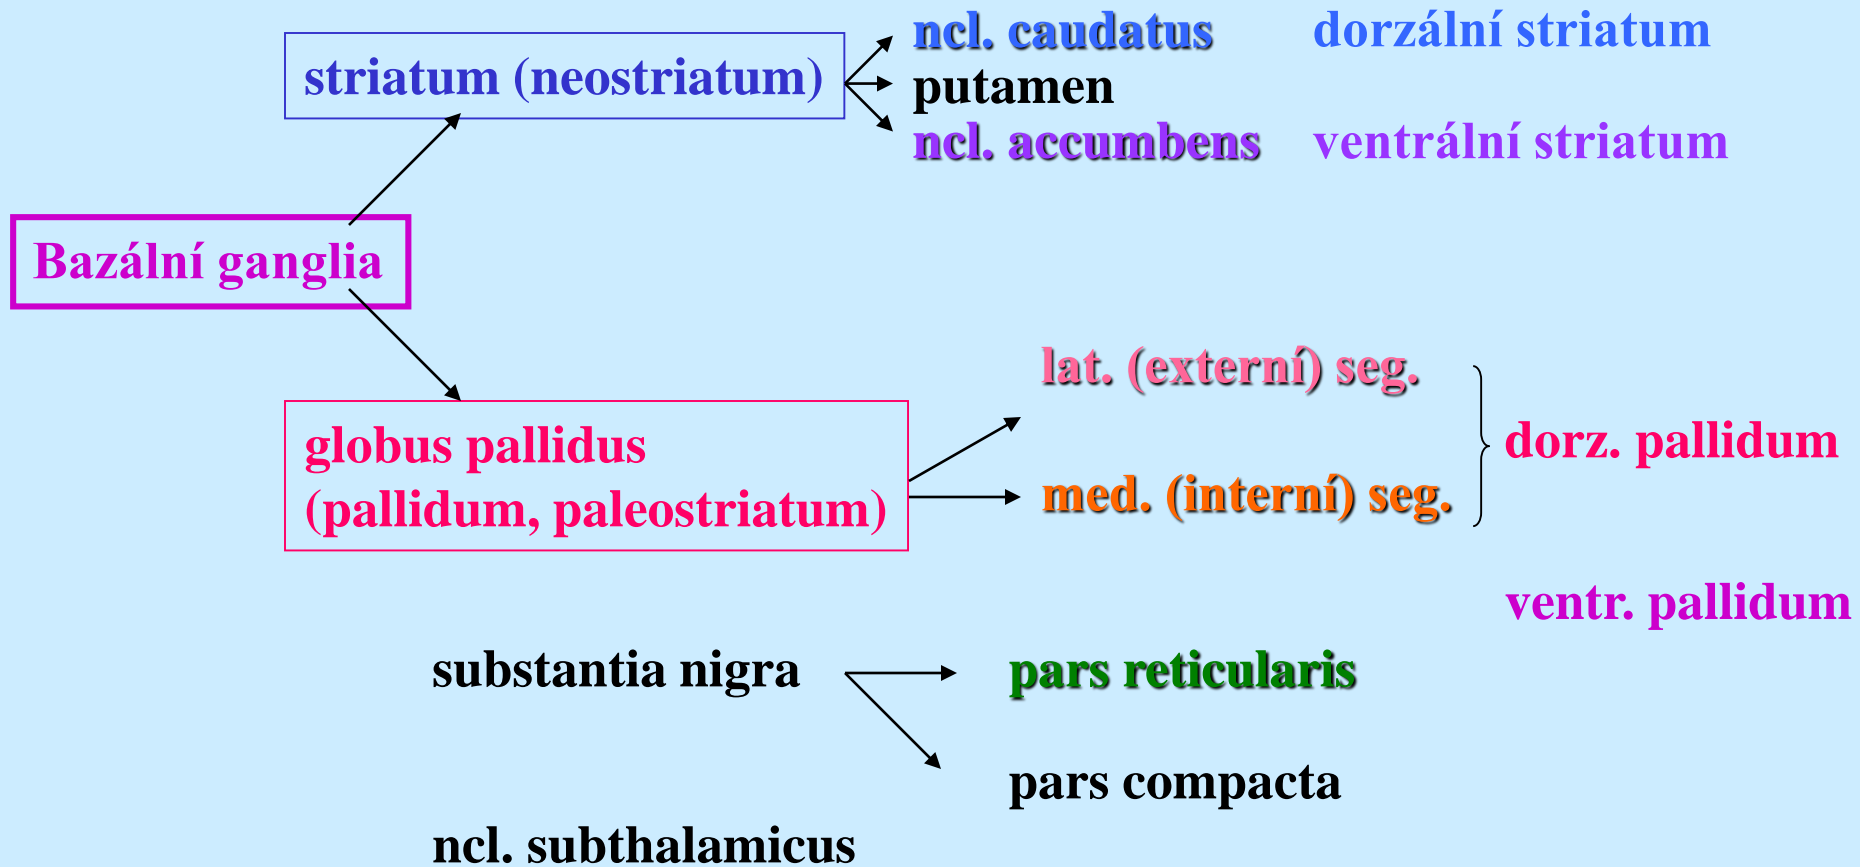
striatum (neostriatum)

ncl. caudatus dorzální striatum
putamen
ncl. accumbens ventrální striatum

Bazální ganglia

globus pallidus
(pallidum, paleostriatum)

lat. (externí) seg.
med. (interní) seg.
dorz. pallidum

ventr. pallidum

substantia nigra
pars reticularis
pars compacta

ncl. subthalamicus